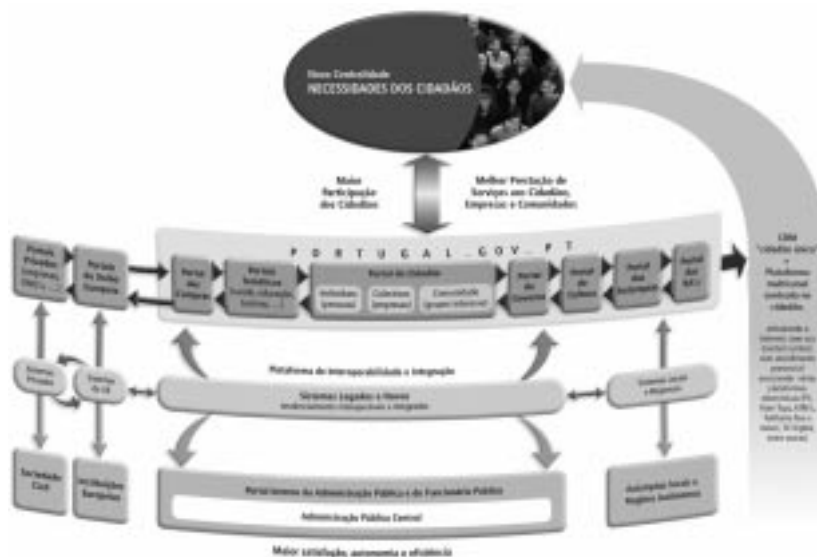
Nova Centralidade
NECESSIDADES DOS CIDADÃOS

Maior Participação dos Cidadãos

Melhor Prestação de Serviços aos Cidadãos, Empresas e Comunidades

P O R T U G A L . G O V . P T

Portais Privados

Portais da União Europeia

Portal do Cidadão

Individual

Colectivo

Comunidade

Portal do Governo

Portal do Conhecimento

Uma "cidadania única" + Plataforma multicanal centrada no cidadão

Plataforma de Interoperabilidade e Integração

Sistemas Legados e Novos

Sistemas Privados

Sistemas da UE

Sistemas Locais e Regionais

Sociedade Civil

Instituições Europeias

Funcionamento da Administração Pública e do Funcionário Público

Administração Pública Central

Autarquias Locais e Regiões Autónomas

Maior satisfação, autonomia e eficiência